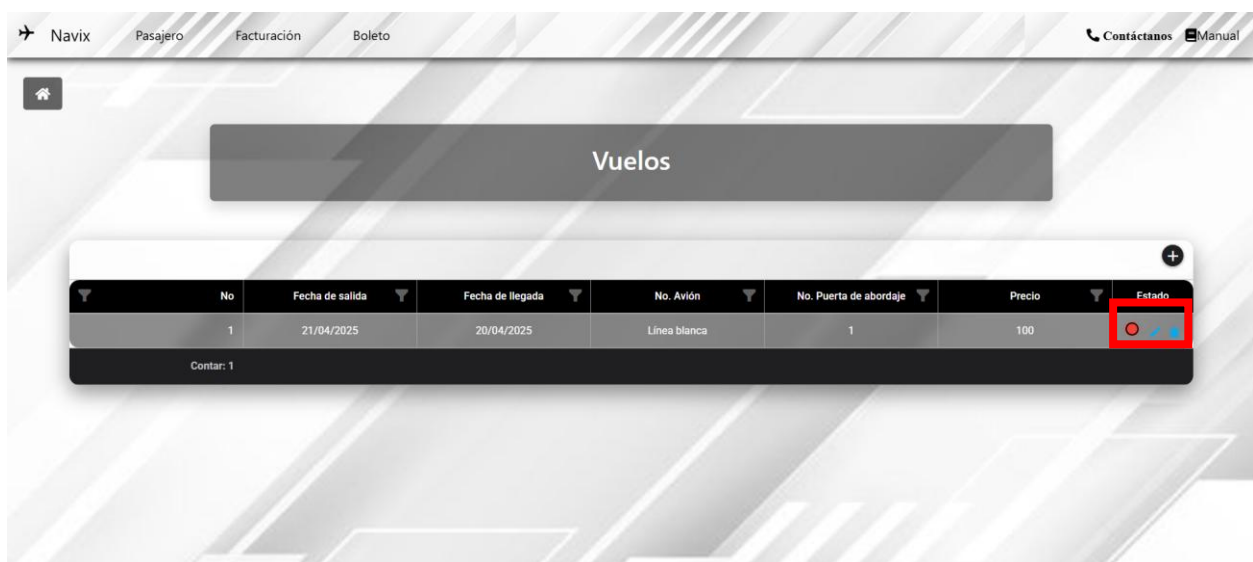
Navix Pasajero Facturación Boleto Contáctanos Manual

Vuelos

| No | Fecha de salida | Fecha de llegada | No. Avión | No. Puerta de abordaje | Precio | Estado |
|---|---|---|---|---|---|---|
| 1 | 21/04/2025 | 20/04/2025 | Línea blanca | 1 | 100 | |

Contar: 1